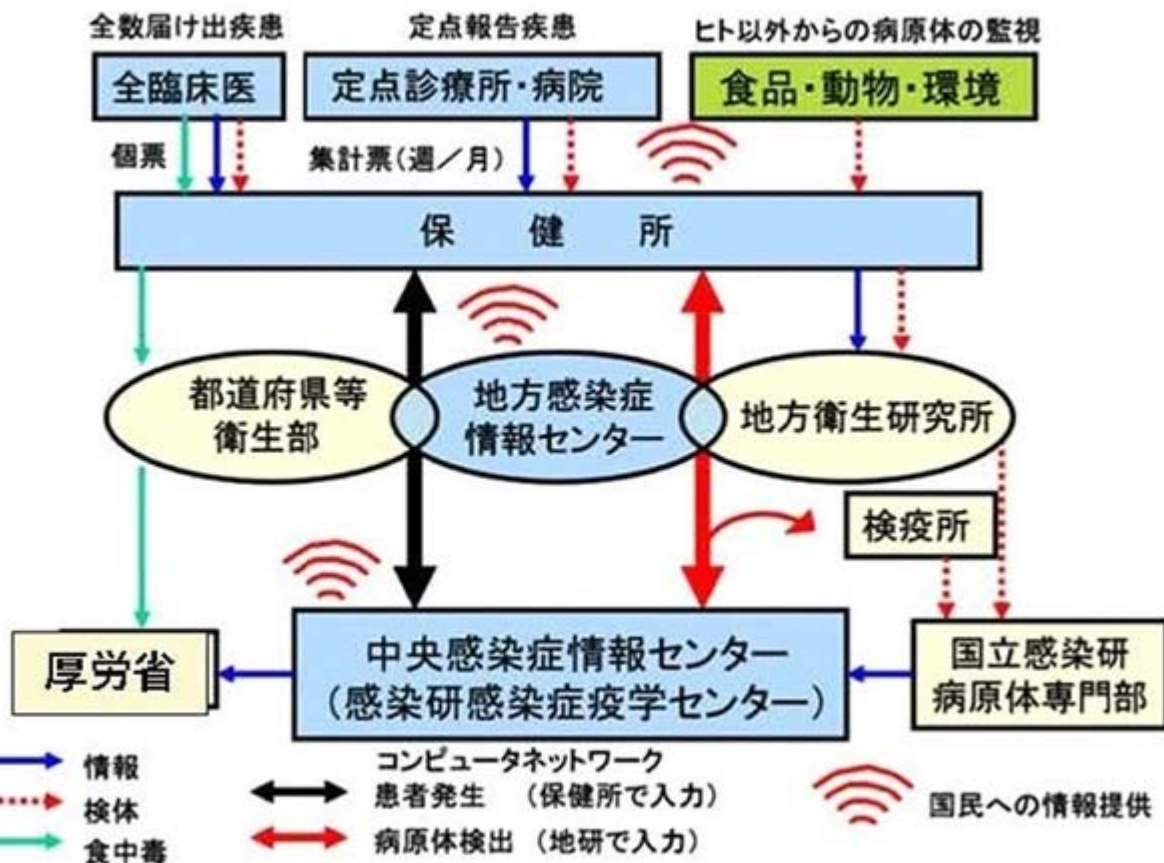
全数届け出疾患
全臨床医
定点報告疾患
定点診療所・病院
ヒト以外からの病原体の監視
食品・動物・環境

個票
集計票（週／月）

保　健　所

都道府県等
衛生部
地方感染症
情報センター
地方衛生研究所

検疫所

厚労省
中央感染症情報センター
（感染研感染症疫学センター）
国立感染研
病原体専門部

情報
検体
食中毒
コンピュータネットワーク
患者発生　（保健所で入力）
病原体検出　（地研で入力）
国民への情報提供